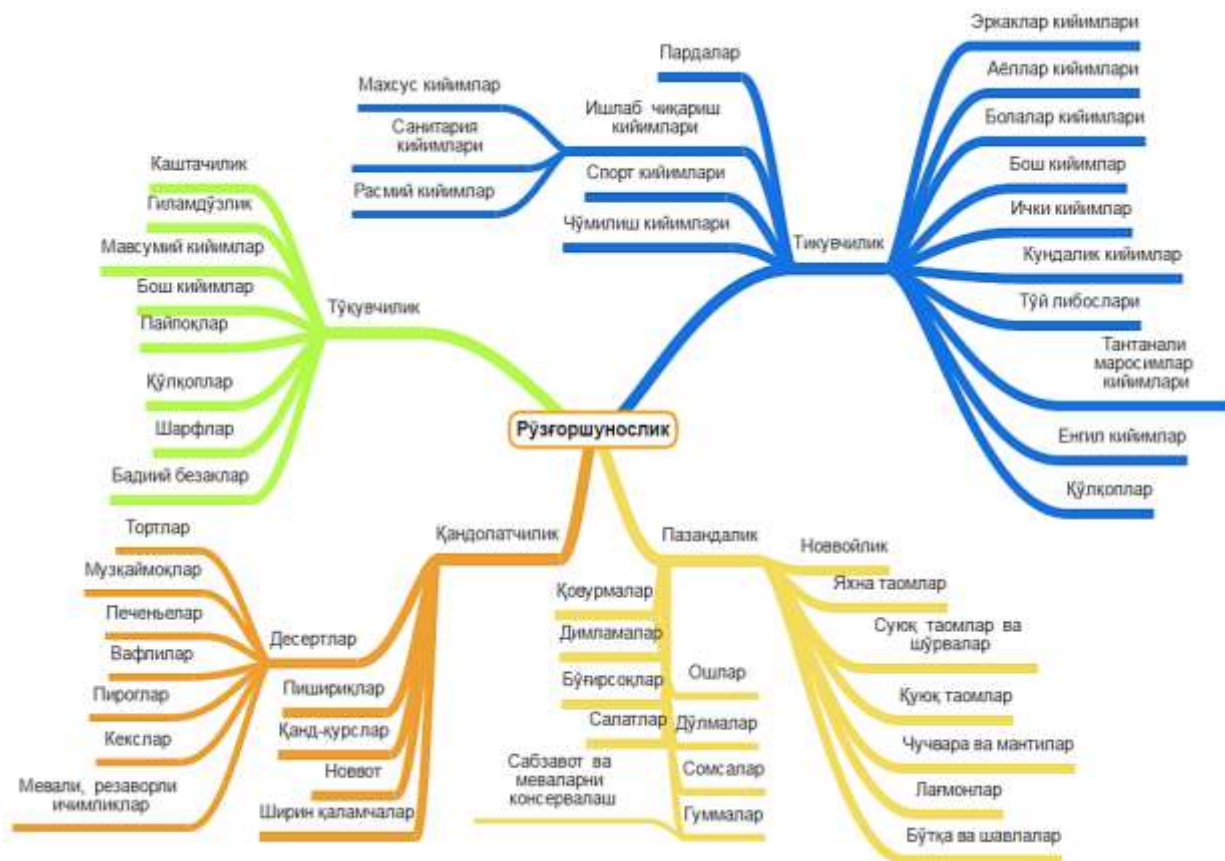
Рўзғоршунослик

Тикувчилик
Пардалар
Махсус кийимлар
Ишлаб чиқариш кийимлари
Санитария кийимлари
Расмий кийимлар
Спорт кийимлари
Чўмилиш кийимлари
Эркаклар кийимлари
Аёллар кийимлари
Болалар кийимлари
Бош кийимлар
Ички кийимлар
Кундалик кийимлар
Уй либослари
Тантанали маросимлар кийимлари
Енгил кийимлар
Қўлқоплар

Тўқувчилик
Каштачилик
Гиламдўзлик
Мавсумий кийимлар
Бош кийимлар
Пайпоқлар
Қўлқоплар
Шарфлар
Бадиий безаклар

Қандолатчилик
Десертлар
Тортлар
Музқаймоқлар
Печеньелар
Вафлилар
Пироглар
Кекслар
Мевали, резаворли ичимликлар
Пишириқлар
Қанд-қурслар
Новвот
Ширин қаламчалар

Пазандалик
Новвойлик
Яхна таомлар
Суюқ таомлар ва шўрвалар
Қуюқ таомлар
Чучвара ва мантилар
Лағмонлар
Бўтқа ва шавлалар
Қовурмалар
Димламалар
Бўғирсоқлар
Ошлар
Салатлар
Дўлмалар
Сабзавот ва меваларни консервалаш
Сомсалар
Гуммалар